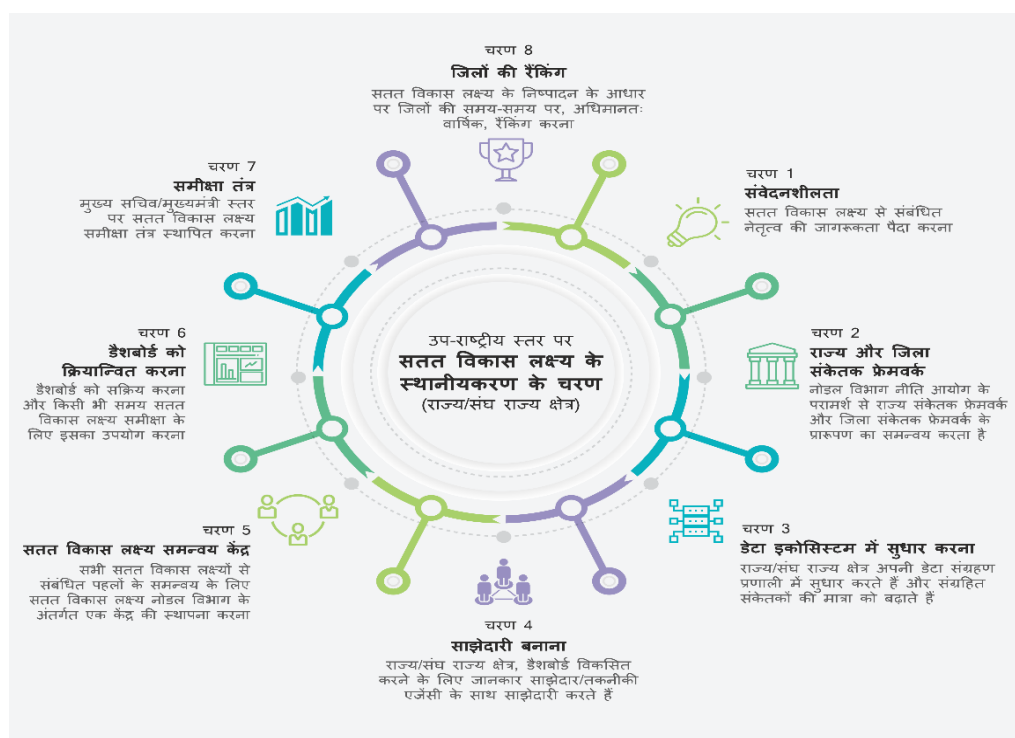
उप-राष्ट्रीय स्तर पर
सतत विकास लक्ष्य के स्थानीयकरण के चरण
(राज्य/संघ राज्य क्षेत्र)

चरण 8
जिलों की रैंकिंग
सतत विकास लक्ष्य के निष्पादन के आधार पर जिलों की समय-समय पर, अधिमानतः वार्षिक, रैंकिंग करना

चरण 1
संवेदनशीलता
सतत विकास लक्ष्य से संबंधित नेतृत्व की जागरूकता पैदा करना

चरण 2
राज्य और जिला संकेतक फ्रेमवर्क
नोडल विभाग नीति आयोग के परामर्श से राज्य संकेतक फ्रेमवर्क और जिला संकेतक फ्रेमवर्क के प्रारूपण का समन्वय करता है

चरण 3
डेटा इकोसिस्टम में सुधार करना
राज्य/संघ राज्य क्षेत्र अपनी डेटा संग्रहण प्रणाली में सुधार करते हैं और संग्रहित संकेतकों की मात्रा को बढ़ाते हैं

चरण 4
साझेदारी बनाना
राज्य/संघ राज्य क्षेत्र, डैशबोर्ड विकसित करने के लिए जानकार साझेदार/तकनीकी एजेंसी के साथ साझेदारी करते हैं

चरण 5
सतत विकास लक्ष्य समन्वय केंद्र
सभी सतत विकास लक्ष्यों से संबंधित पहलों के समन्वय के लिए सतत विकास लक्ष्य नोडल विभाग के अंतर्गत एक केंद्र की स्थापना करना

चरण 6
डैशबोर्ड को क्रियान्वित करना
डैशबोर्ड को सक्रिय करना और किसी भी समय सतत विकास लक्ष्य समीक्षा के लिए इसका उपयोग करना

चरण 7
समीक्षा तंत्र
मुख्य सचिव/मुख्यमंत्री स्तर पर सतत विकास लक्ष्य समीक्षा तंत्र स्थापित करना